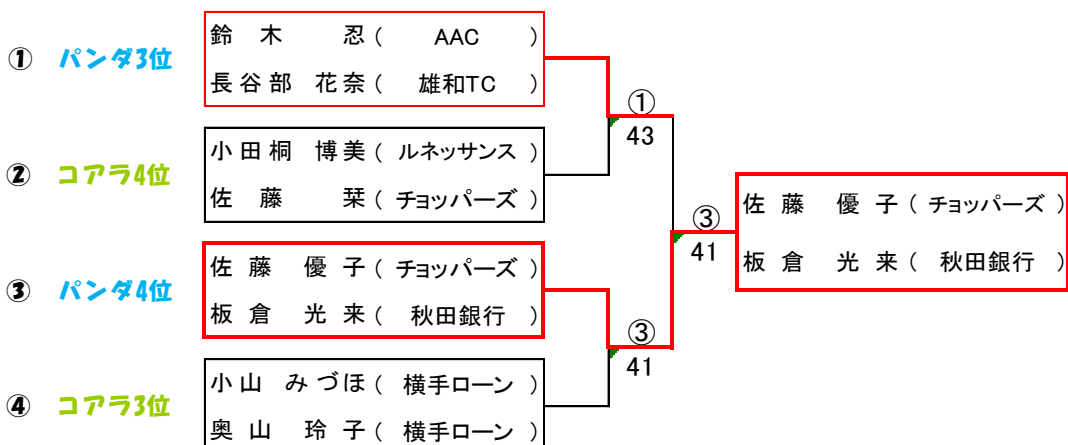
① パンダ3位
鈴 木 忍（ AAC ）
長谷部 花奈（ 雄和TC ）

② コアラ4位
小田桐 博美（ ルネッサンス ）
佐 藤 栞（ チョッパーズ ）

③ パンダ4位
佐 藤 優 子（ チョッパーズ ）
板 倉 光 来（ 秋田銀行 ）

④ コアラ3位
小山 みづほ（ 横手ローン ）
奥 山 玲 子（ 横手ローン ）

①
43

③
41

③
41

佐 藤 優 子（ チョッパーズ ）
板 倉 光 来（ 秋田銀行 ）